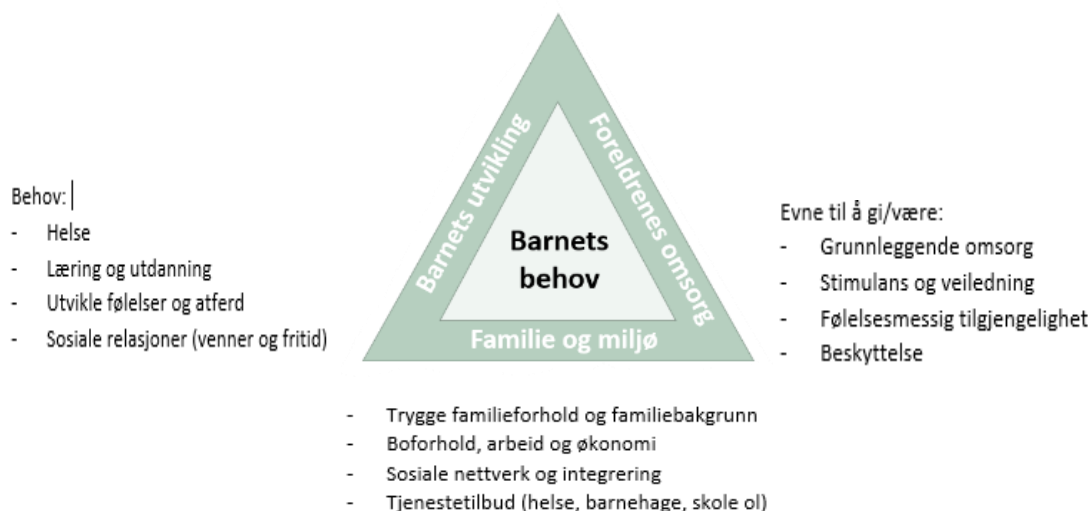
Behov:
- Helse
- Læring og utdanning
- Utvikle følelser og atferd
- Sosiale relasjoner (venner og fritid)

Barnets utvikling

Foreldrenes omsorg

Barnets behov

Familie og miljø

Evne til å gi/være:
- Grunnleggende omsorg
- Stimulans og veiledning
- Følelsesmessig tilgjengelighet
- Beskyttelse

- Trygge familieforhold og familiebakgrunn
- Boforhold, arbeid og økonomi
- Sosiale nettverk og integrering
- Tjenestetilbud (helse, barnehage, skole ol)